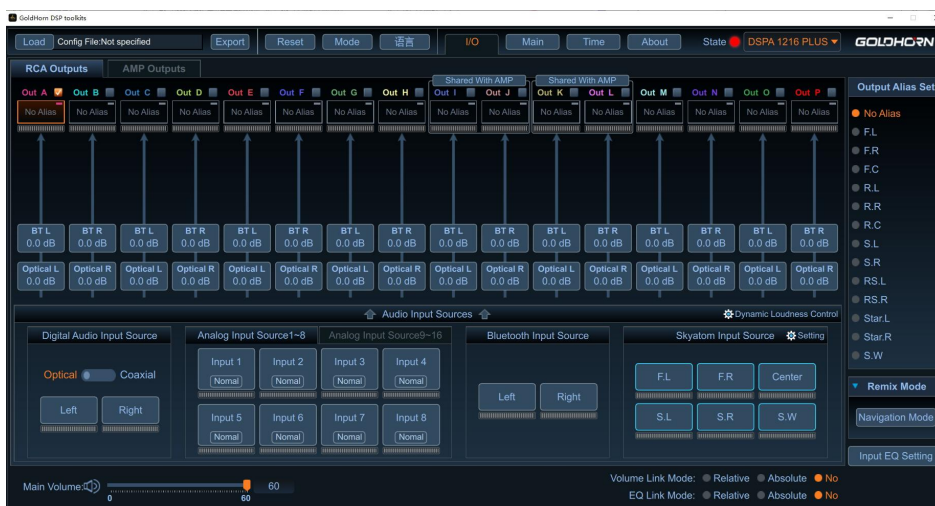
GoldHorn DSP toolkits

Load Config File:Not specified Export Reset Mode 语言 I/O Main Time About State DSPA 1216 PLUS GOLDHORN

RCA Outputs AMP Outputs

Shared With AMP Shared With AMP

Out A Out B Out C Out D Out E Out F Out G Out H Out I Out J Out K Out L Out M Out N Out O Out P

No Alias No Alias No Alias No Alias No Alias No Alias No Alias No Alias No Alias No Alias No Alias No Alias No Alias No Alias No Alias No Alias

BT L 0.0 dB BT R 0.0 dB BT L 0.0 dB BT R 0.0 dB BT L 0.0 dB BT R 0.0 dB BT L 0.0 dB BT R 0.0 dB BT L 0.0 dB BT R 0.0 dB BT L 0.0 dB BT R 0.0 dB BT L 0.0 dB BT R 0.0 dB BT L 0.0 dB BT R 0.0 dB

Optical L 0.0 dB Optical R 0.0 dB Optical L 0.0 dB Optical R 0.0 dB Optical L 0.0 dB Optical R 0.0 dB Optical L 0.0 dB Optical R 0.0 dB Optical L 0.0 dB Optical R 0.0 dB Optical L 0.0 dB Optical R 0.0 dB Optical L 0.0 dB Optical R 0.0 dB Optical L 0.0 dB Optical R 0.0 dB

Audio Input Sources

Dynamic Loudness Control

Digital Audio Input Source

Optical Coaxial

Left Right

Analog Input Source1~8 Analog Input Source9~16

Input 1 Nomal Input 2 Nomal Input 3 Nomal Input 4 Nomal

Input 5 Nomal Input 6 Nomal Input 7 Nomal Input 8 Nomal

Bluetooth Input Source

Left Right

Skyatom Input Source Setting

F.L F.R Center

S.L S.R S.W

Main Volume: 60

0 60

Volume Link Mode: Relative Absolute No

EQ Link Mode: Relative Absolute No

Output Alias Set

No Alias
F.L
F.R
F.C
R.L
R.R
R.C
S.L
S.R
RS.L
RS.R
Star.L
Star.R
S.W

Remix Mode

Navigation Mode

Input EQ Setting